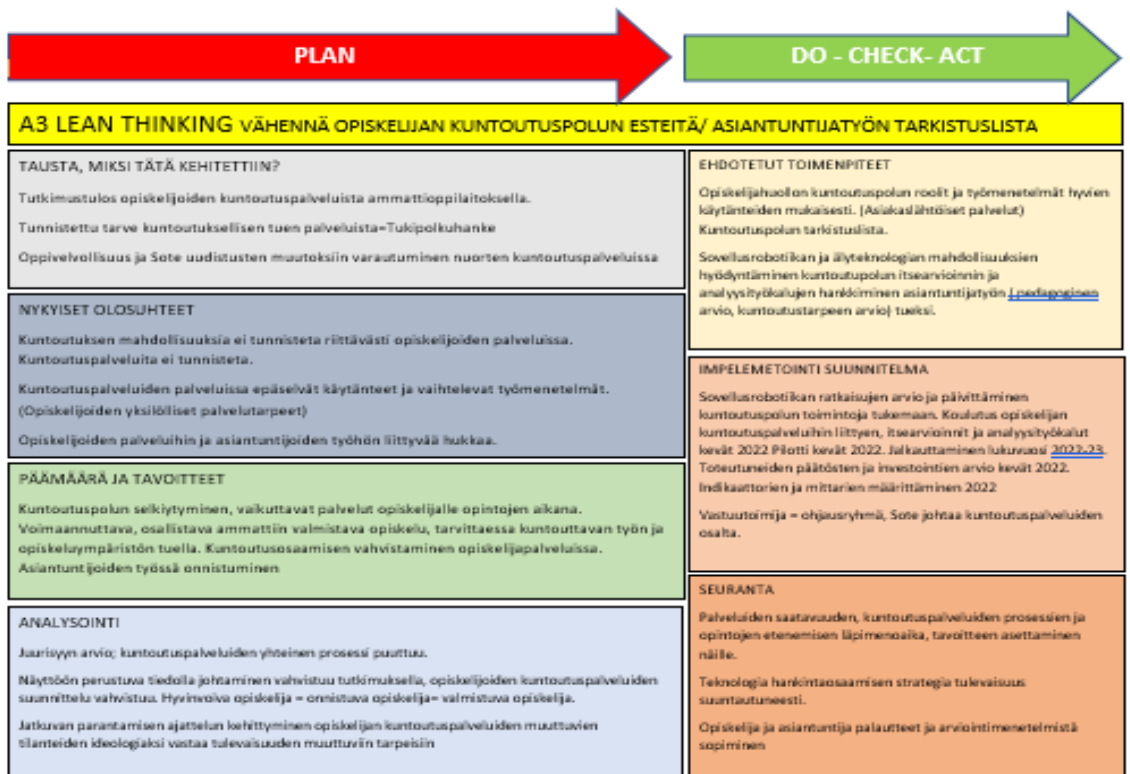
PLAN

DO - CHECK- ACT

A3 LEAN THINKING VÄHENNÄ OPISKELIJAN KUNTOUTUSPOLUN ESTEITÄ/ ASIANTUNTIJATYÖN TARKISTUSLISTA

TAUSTA, MIKSI TÄTÄ KEHITETTIIN?

Tutkimustulos opiskelijoiden kuntoutuspalveluista ammattioppilaitoksella.

Tunnistettu tarve kuntoutuksellisen tuen palveluista=Tukipolkuhanke

Oppivelvollisuus ja Sote uudistusten muutoksiin varautuminen nuorten kuntoutuspalveluissa

NYKYISET OLOSUHTEET

Kuntoutuksen mahdollisuuksia ei tunnisteta riittävästi opiskelijoiden palveluissa. Kuntoutuspalveluita ei tunnisteta.

Kuntoutuspalveluiden palveluissa epäselvät käytänteet ja vaihtelevat työmenetelmät. (Opiskelijoiden yksilölliset palvelutarpeet)

Opiskelijoiden palveluihin ja asiantuntijoiden työhön liittyvää hukkaa.

PÄÄMÄÄRÄ JA TAVOITTEET

Kuntoutuspolun selkiytyminen, vaikuttavat palvelut opiskelijalle opintojen aikana. Voimaannuttava, osallistava ammattiin valmistava opiskelu, tarvittaessa kuntouttavan työn ja opiskeluympäristön tuella. Kuntoutusosaamisen vahvistaminen opiskelijapalveluissa. Asiantuntijoiden työssä onnistuminen

ANALYSOINTI

Juurisyyn arvio; kuntoutuspalveluiden yhteinen prosessi puuttuu.

Näyttöön perustuva tiedolla johtaminen vahvistuu tutkimuksella, opiskelijoiden kuntoutuspalveluiden suunnittelu vahvistuu. Hyvinvoiva opiskelija = onnistuva opiskelija= valmistuva opiskelija.

Jatkuvan parantamisen ajattelun kehittyminen opiskelijan kuntoutuspalveluiden muuttuvien tilanteiden ideologiaksi vastaa tulevaisuuden muuttuviin tarpeisiin

EHDOTETUT TOIMENPITEET

Opiskelijahuollon kuntoutuspolun roolit ja työmenetelmät hyvien käytänteiden mukaisesti. (Asiakaslähtöiset palvelut) Kuntoutuspolun tarkistuslista.

Sovellusrobotiikan ja älyteknologian mahdollisuuksien hyödyntäminen kuntoutupolun itsearvioinnin ja analyysityökalujen hankkiminen asiantuntijatyön ( pedagoginen arvio, kuntoutustarpeen arvio) tueksi.

IMPELEMETOINTI SUUNNITELMA

Sovellusrobotiikan ratkaisujen arvio ja päivittäminen kuntoutuspolun toimintoja tukemaan. Koulutus opiskelijan kuntoutuspalveluihin liittyen, itsearvioinnit ja analyysityökalut kevät 2022 Pilotti kevät 2022. Jalkauttaminen lukuvuosi 2022-23. Toteutuneiden päätösten ja investointien arvio kevät 2022. Indikaattorien ja mittarien määrittäminen 2022

Vastuutoimija = ohjausryhmä, Sote johtaa kuntoutuspalveluiden osalta.

SEURANTA

Palveluiden saatavuuden, kuntoutuspalveluiden prosessien ja opintojen etenemisen läpimenoaika, tavoitteen asettaminen näille.

Teknologia hankintaosaamisen strategia tulevaisuus suuntautuneesti.

Opiskelija ja asiantuntija palautteet ja arviointimenetelmistä sopiminen